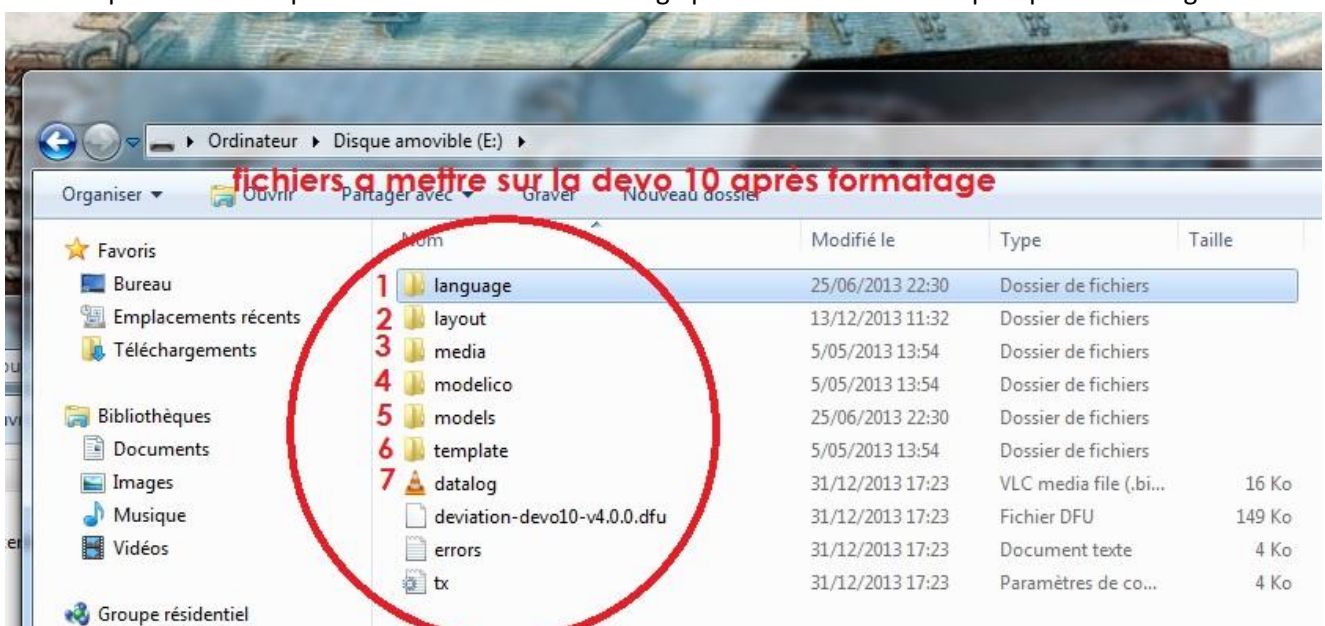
Ordinateur ▸ Disque amovible (E:) ▸

fichiers a mettre sur la devo 10 après formatage

Organiser ▾ Ouvrir Partager avec ▾ Graver Nouveau dossier

Favoris
Bureau
Emplacements récents
Téléchargements

Bibliothèques
Documents
Images
Musique
Vidéos

Groupe résidentiel

| Nom | Modifié le | Type | Taille |
|---|---|---|---|
| 1 language | 25/06/2013 22:30 | Dossier de fichiers | |
| 2 layout | 13/12/2013 11:32 | Dossier de fichiers | |
| 3 media | 5/05/2013 13:54 | Dossier de fichiers | |
| 4 modelico | 5/05/2013 13:54 | Dossier de fichiers | |
| 5 models | 25/06/2013 22:30 | Dossier de fichiers | |
| 6 template | 5/05/2013 13:54 | Dossier de fichiers | |
| 7 datalog | 31/12/2013 17:23 | VLC media file (.bi... | 16 Ko |
| deviation-devo10-v4.0.0.dfu | 31/12/2013 17:23 | Fichier DFU | 149 Ko |
| errors | 31/12/2013 17:23 | Document texte | 4 Ko |
| tx | 31/12/2013 17:23 | Paramètres de co... | 4 Ko |